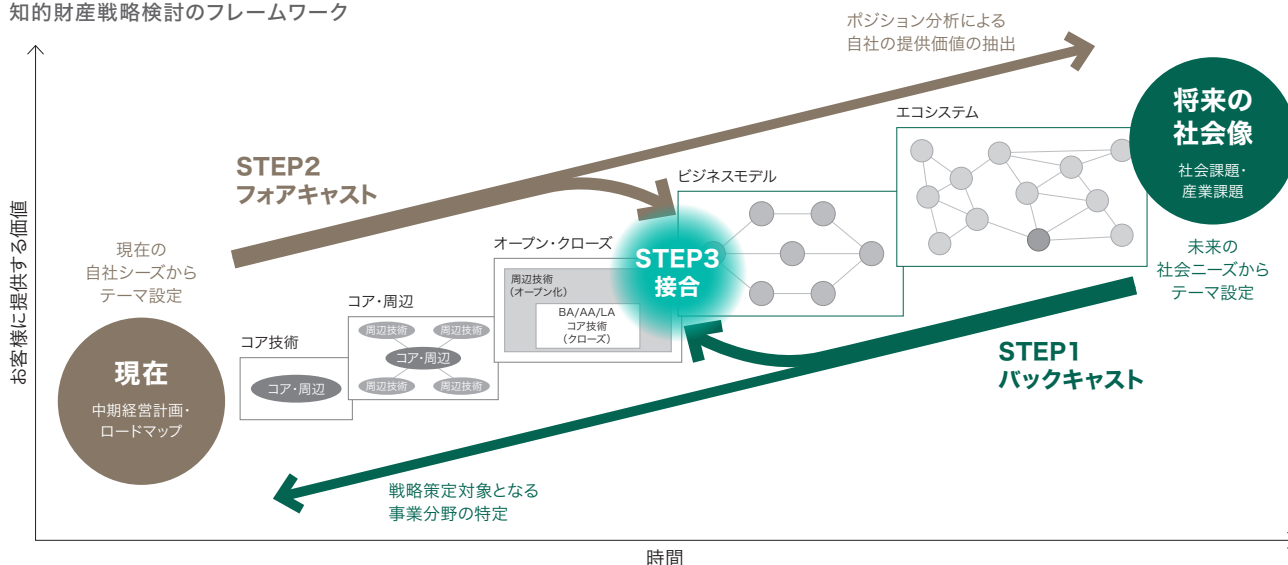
知的財産戦略検討のフレームワーク

お客様に提供する価値

ポジション分析による
自社の提供価値の抽出

将来の
社会像

社会課題・
産業課題

エコシステム

STEP2
フォアキャスト

ビジネスモデル

現在の
自社シーズから
テーマ設定

オープン・クローズ

STEP3
接合

未来の
社会ニーズから
テーマ設定

周辺技術
（オープン化）

BA/AA/LA
コア技術
（クローズ）

コア・周辺

周辺技術
周辺技術
コア・周辺
周辺技術
周辺技術

STEP1
バックキャスト

コア技術

コア・周辺

現在

中期経営計画・
ロードマップ

戦略策定対象となる
事業分野の特定

時間